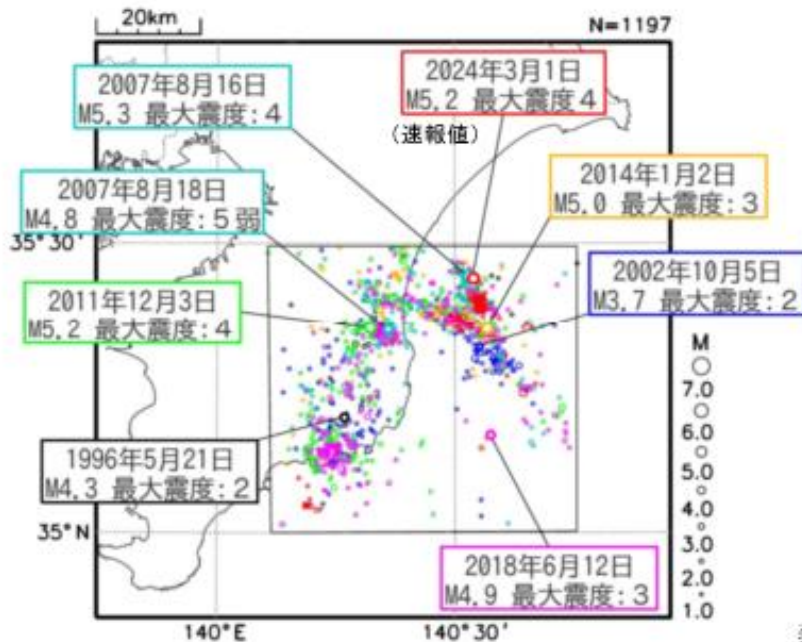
20km
N=1197

2007年8月16日
M5.3 最大震度：4

2024年3月1日
M5.2 最大震度４
（速報値）

2014年1月2日
M5.0 最大震度：3

2007年8月18日
M4.8 最大震度：５弱

35°30'

2002年10月5日
M3.7 最大震度：2

2011年12月3日
M5.2 最大震度：4

M
7.0
6.0
5.0
4.0
3.0
2.0
1.0

1996年5月21日
M4.3 最大震度：2

35°N

2018年6月12日
M4.9 最大震度：3

140°E
140°30'